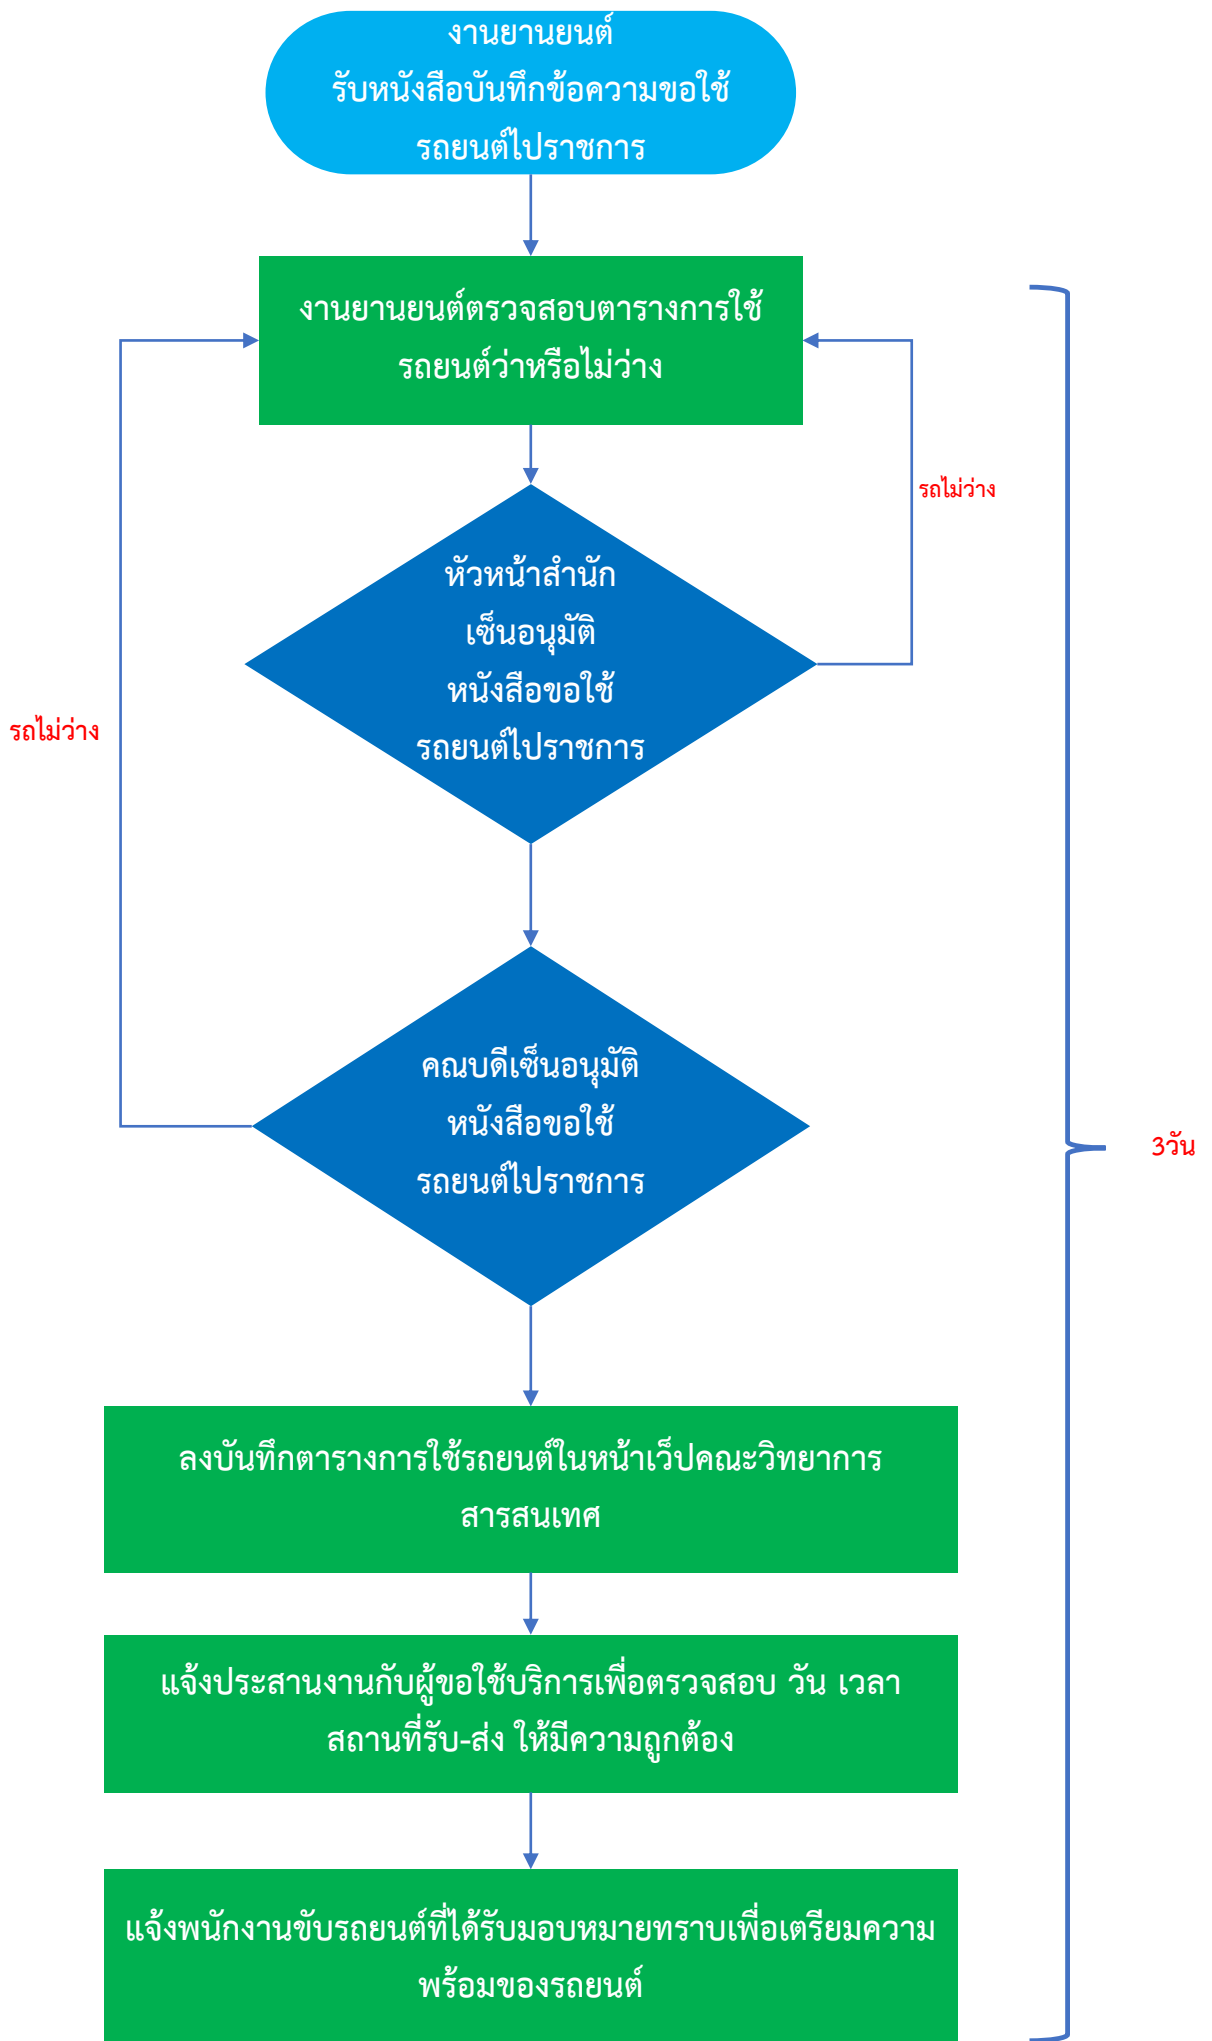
งานยานยนต์
รับหนังสือบันทึกข้อความขอใช้
รถยนต์ไปราชการ

งานยานยนต์ตรวจสอบตารางการใช้
รถยนต์ว่าหรือไม่ว่าง

รถไม่ว่าง

หัวหน้าสำนัก
เซ็นอนุมัติ
หนังสือขอใช้
รถยนต์ไปราชการ

รถไม่ว่าง

คณบดีเซ็นอนุมัติ
หนังสือขอใช้
รถยนต์ไปราชการ

3วัน

ลงบันทึกตารางการใช้รถยนต์ในหน้าเว็ปคณะวิทยาการ
สารสนเทศ

แจ้งประสานงานกับผู้ขอใช้บริการเพื่อตรวจสอบ วัน เวลา
สถานที่รับ-ส่ง ให้มีความถูกต้อง

แจ้งพนักงานขับรถยนต์ที่ได้รับมอบหมายทราบเพื่อเตรียมความ
พร้อมของรถยนต์